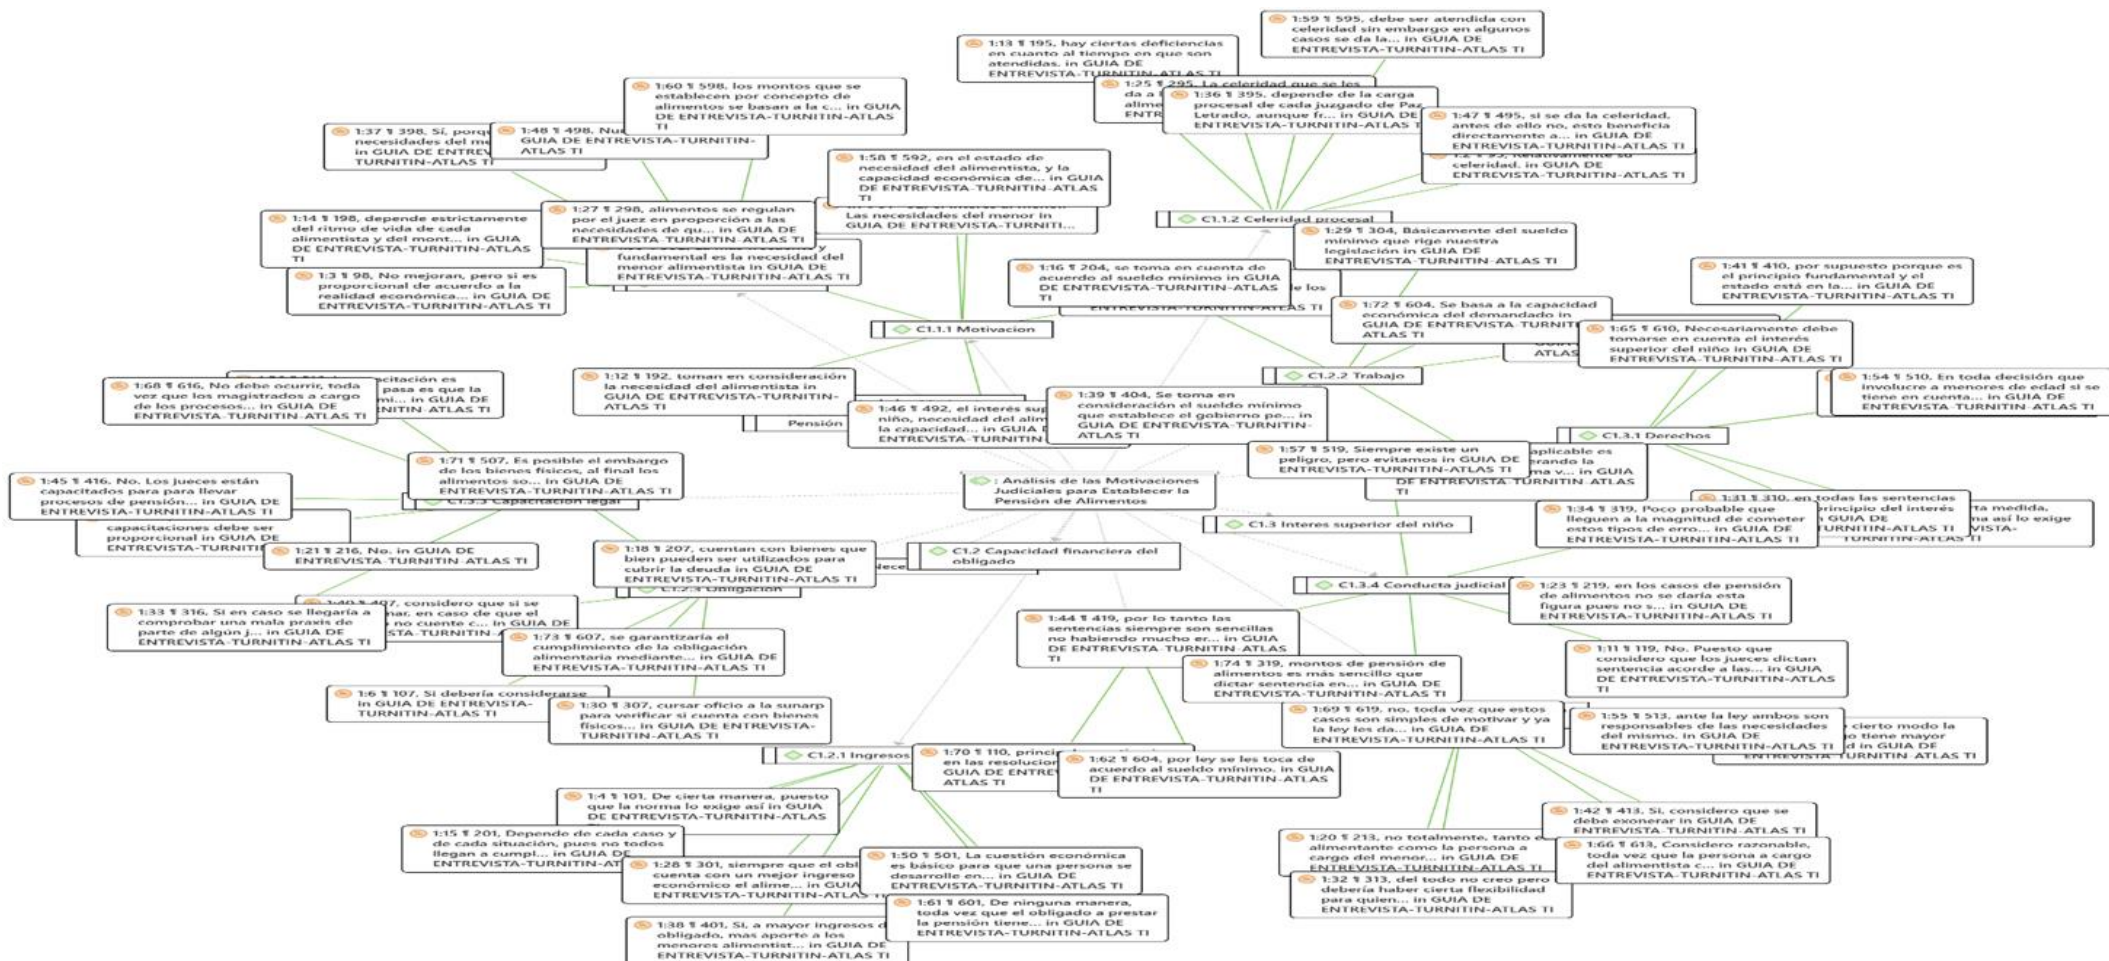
1:59 ¶ 595, debe ser atendida con celeridad sin embargo en algunos casos se da la... in GUIA DE ENTREVISTA-TURNITIN-ATLAS TI

1:13 ¶ 195, hay ciertas deficiencias en cuanto al tiempo en que son atendidas. in GUIA DE ENTREVISTA-TURNITIN-ATLAS TI

1:25 ¶ 295, La celeridad que se les da a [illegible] alime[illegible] ENTR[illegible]

1:36 ¶ 395, depende de la carga procesal de cada juzgado de Paz Letrado, aunque fr... in GUIA DE ENTREVISTA-TURNITIN-ATLAS TI

1:47 ¶ 495, si se da la celeridad, antes de ello no, esto beneficia directamente a... in GUIA DE ENTREVISTA-TURNITIN-ATLAS TI

1:2 ¶ 95, Relativamente su celeridad. in GUIA DE ENTREVISTA-TURNITIN-ATLAS TI

1:60 ¶ 598, los montos que se establecen por concepto de alimentos se basan a la c... in GUIA DE ENTREVISTA-TURNITIN-ATLAS TI

1:37 ¶ 398, Sí, porque necesidades del m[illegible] in GUIA DE ENTRE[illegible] TURNITIN-ATLAS TI

1:48 ¶ 498, Nu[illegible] GUIA DE ENTREVISTA-TURNITIN-ATLAS TI

1:58 ¶ 592, en el estado de necesidad del alimentista, y la capacidad económica de... in GUIA DE ENTREVISTA-TURNITIN-ATLAS TI

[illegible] Las necesidades del menor in GUIA DE ENTREVISTA-TURNITI...

C1.1.2 Celeridad procesal

1:14 ¶ 198, depende estrictamente del ritmo de vida de cada alimentista y del mont... in GUIA DE ENTREVISTA-TURNITIN-ATLAS TI

1:27 ¶ 298, alimentos se regulan por el juez en proporción a las necesidades de qu... in GUIA DE ENTREVISTA-TURNITIN-ATLAS TI

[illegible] fundamental es la necesidad del menor alimentista in GUIA DE ENTREVISTA-TURNITIN-ATLAS TI

1:29 ¶ 304, Básicamente del sueldo mínimo que rige nuestra legislación in GUIA DE ENTREVISTA-TURNITIN-ATLAS TI

1:41 ¶ 410, por supuesto porque es el principio fundamental y el estado está en la... in GUIA DE ENTREVISTA-TURNITIN-ATLAS TI

1:3 ¶ 98, No mejoran, pero si es proporcional de acuerdo a la realidad económica... in GUIA DE ENTREVISTA-TURNITIN-ATLAS TI

1:16 ¶ 204, se toma en cuenta de acuerdo al sueldo mínimo in GUIA DE ENTREVISTA-TURNITIN-ATLAS TI

1:72 ¶ 604, Se basa a la capacidad económica del demandado in GUIA DE ENTREVISTA-TURNIT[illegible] ATLAS TI

C1.1.1 Motivacion

1:65 ¶ 610, Necesariamente debe tomarse en cuenta el interés superior del niño in GUIA DE ENTREVISTA-TURNITIN-ATLAS TI

1:12 ¶ 192, toman en consideración la necesidad del alimentista in GUIA DE ENTREVISTA-TURNITIN-ATLAS TI

C1.2.2 Trabajo

1:54 ¶ 510, En toda decisión que involucre a menores de edad si se tiene en cuenta... in GUIA DE ENTREVISTA-TURNITIN-ATLAS TI

1:68 ¶ 616, No debe ocurrir, toda vez que los magistrados a cargo de los procesos... in GUIA DE ENTREVISTA-TURNITIN-ATLAS TI

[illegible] capacitación es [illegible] pasa es que la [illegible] in GUIA DE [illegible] TURNITIN-ATLAS TI

1:46 ¶ 492, el interés sup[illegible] niño, necesidad del alim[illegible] la capacidad... in GUIA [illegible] ENTREVISTA-TURNITIN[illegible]

Pensión

1:39 ¶ 404, Se toma en consideración el sueldo mínimo que establece el gobierno pe... in GUIA DE ENTREVISTA-TURNITIN-ATLAS TI

C1.3.1 Derechos

1:57 ¶ 519, Siempre existe un peligro, pero evitamos in GUIA DE ENTREVISTA-TURNITIN-ATLAS TI

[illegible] aplicable es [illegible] rando la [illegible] ma v... in GUIA DE ENTREVISTA-TURNITIN-ATLAS TI

1:45 ¶ 416, No. Los jueces están capacitados para para llevar procesos de pensión... in GUIA DE ENTREVISTA-TURNITIN-ATLAS TI

1:71 ¶ 507, Es posible el embargo de los bienes físicos, al final los alimentos so... in GUIA DE ENTREVISTA-TURNITIN-ATLAS TI

C1.3.3 Capacitación legal

: Análisis de las Motivaciones Judiciales para Establecer la Pensión de Alimentos

1:31 ¶ 310, en todas las sentencias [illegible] principio del interés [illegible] in GUIA DE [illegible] TURNITIN-ATLAS TI

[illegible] ta medida, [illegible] na así lo exige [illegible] VISTA-TURNITIN-ATLAS TI

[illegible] capacitaciones debe ser proporcional in GUIA DE ENTREVISTA-TURNITI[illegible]

1:34 ¶ 319, Poco probable que lleguen a la magnitud de cometer estos tipos de erro... in GUIA DE ENTREVISTA-TURNITIN-ATLAS TI

C1.3 Interes superior del niño

1:21 ¶ 216, No. in GUIA DE ENTREVISTA-TURNITIN-ATLAS TI

1:18 ¶ 207, cuentan con bienes que bien pueden ser utilizados para cubrir la deuda in GUIA DE ENTREVISTA-TURNITIN-ATLAS TI

Nece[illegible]

C1.2 Capacidad financiera del obligado

C1.2.3 Obligación

C1.3.4 Conducta judicial

1:23 ¶ 219, en los casos de pensión de alimentos no se daría esta figura pues no s... in GUIA DE ENTREVISTA-TURNITIN-ATLAS TI

1:33 ¶ 316, Si en caso se llegaría a comprobar una mala praxis de parte de algún j... in GUIA DE ENTREVISTA-TURNITIN-ATLAS TI

1:40 ¶ 407, considero que si se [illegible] mar, en caso de que el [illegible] no cuente c... in GUIA DE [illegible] STA-TURNITIN-A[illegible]

1:73 ¶ 607, se garantizaría el cumplimiento de la obligación alimentaria mediante... in GUIA DE ENTREVISTA-TURNITIN-ATLAS TI

1:44 ¶ 419, por lo tanto las sentencias siempre son sencillas no habiendo mucho er... in GUIA DE ENTREVISTA-TURNITIN-ATLAS TI

1:11 ¶ 119, No. Puesto que considero que los jueces dictan sentencia acorde a las... in GUIA DE ENTREVISTA-TURNITIN-ATLAS TI

1:74 ¶ 319, montos de pensión de alimentos es más sencillo que dictar sentencia en... in GUIA DE ENTREVISTA-TURNITIN-ATLAS TI

1:6 ¶ 107, Si debería considerarse in GUIA DE ENTREVISTA-TURNITIN-ATLAS TI

1:30 ¶ 307, cursar oficio a la sunarp para verificar si cuenta con bienes físicos... in GUIA DE ENTREVISTA-TURNITIN-ATLAS TI

1:69 ¶ 619, no, toda vez que estos casos son simples de motivar y ya la ley les da... in GUIA DE ENTREVISTA-TURNITIN-ATLAS TI

1:55 ¶ 513, ante la ley ambos son responsables de las necesidades del mismo. in GUIA DE ENTREVISTA-TURNITIN-ATLAS TI

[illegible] cierto modo la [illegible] o tiene mayor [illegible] d in GUIA DE ENTREVISTA-TURNITIN-ATLAS TI

C1.2.1 Ingresos

1:70 ¶ 110, princi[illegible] en las resolucion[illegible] GUIA DE ENTREV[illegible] ATLAS TI

1:62 ¶ 604, por ley se les toca de acuerdo al sueldo mínimo. in GUIA DE ENTREVISTA-TURNITIN-ATLAS TI

1:4 ¶ 101, De cierta manera, puesto que la norma lo exige así in GUIA DE ENTREVISTA-TURNITIN-ATLAS

1:42 ¶ 413, Si, considero que se debe exonerar in GUIA DE ENTREVISTA-TURNITIN-ATLAS TI

1:15 ¶ 201, Depende de cada caso y de cada situación, pues no todos llegan a cumpl... in GUIA DE ENTREVISTA-TURNITIN-AT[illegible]

1:20 ¶ 213, no totalmente, tanto el alimentante como la persona a cargo del menor... in GUIA DE ENTREVISTA-TURNITIN-ATLAS TI

1:66 ¶ 613, Considero razonable, toda vez que la persona a cargo del alimentista c... in GUIA DE ENTREVISTA-TURNITIN-ATLAS TI

1:28 ¶ 301, siempre que el obl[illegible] cuenta con un mejor ingreso económico el alime... in GUIA DE ENTREVISTA-TURNITIN-ATLAS TI

1:50 ¶ 501, La cuestión económica es básico para que una persona se desarrolle en... in GUIA DE ENTREVISTA-TURNITIN-ATLAS TI

1:32 ¶ 313, del todo no creo pero debería haber cierta flexibilidad para quien... in GUIA DE ENTREVISTA-TURNITIN-ATLAS TI

1:61 ¶ 601, De ninguna manera, toda vez que el obligado a prestar la pensión tiene... in GUIA DE ENTREVISTA-TURNITIN-ATLAS TI

1:38 ¶ 401, Si, a mayor ingresos d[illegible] obligado, mas aporte a los menores alimentist... in GUIA DE ENTREVISTA-TURNITIN-ATLAS TI